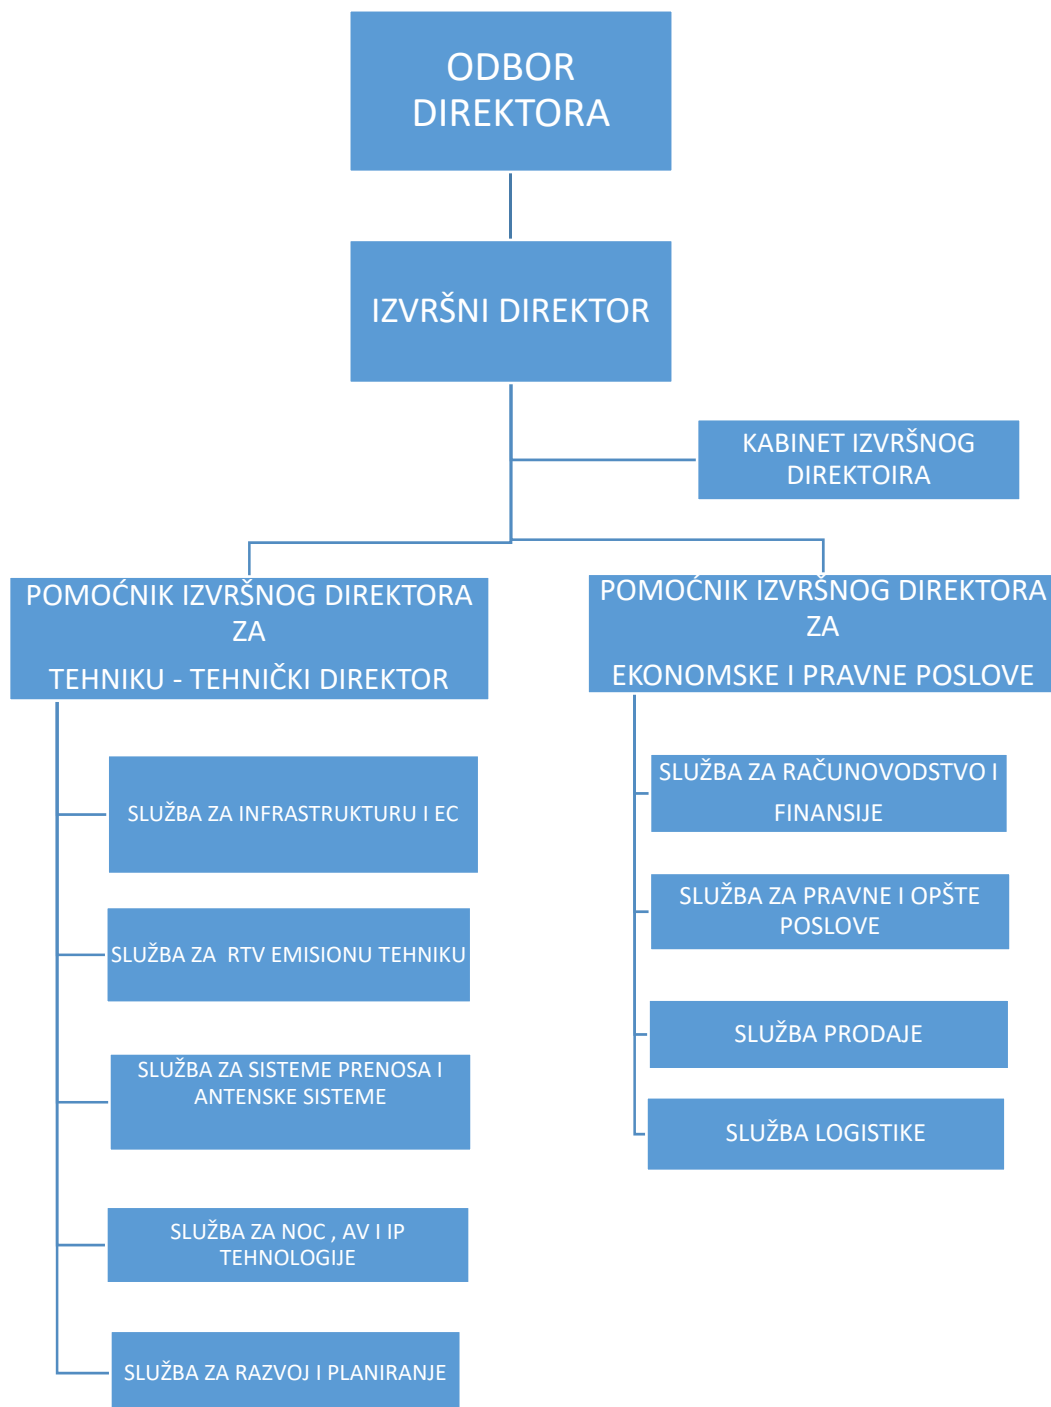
ODBOR DIREKTORA

IZVRŠNI DIREKTOR

KABINET IZVRŠNOG DIREKTOIRA

POMOĆNIK IZVRŠNOG DIREKTORA ZA

TEHNIKU - TEHNIČKI DIREKTOR

SLUŽBA ZA INFRASTRUKTURU I EC

SLUŽBA ZA RTV EMISIONU TEHNIKU

SLUŽBA ZA SISTEME PRENOSA I ANTENSKE SISTEME

SLUŽBA ZA NOC , AV I IP TEHNOLOGIJE

SLUŽBA ZA RAZVOJ I PLANIRANJE

POMOĆNIK IZVRŠNOG DIREKTORA ZA

EKONOMSKE I PRAVNE POSLOVE

SLUŽBA ZA RAČUNOVODSTVO I FINANSIJE

SLUŽBA ZA PRAVNE I OPŠTE POSLOVE

SLUŽBA PRODAJE

SLUŽBA LOGISTIKE